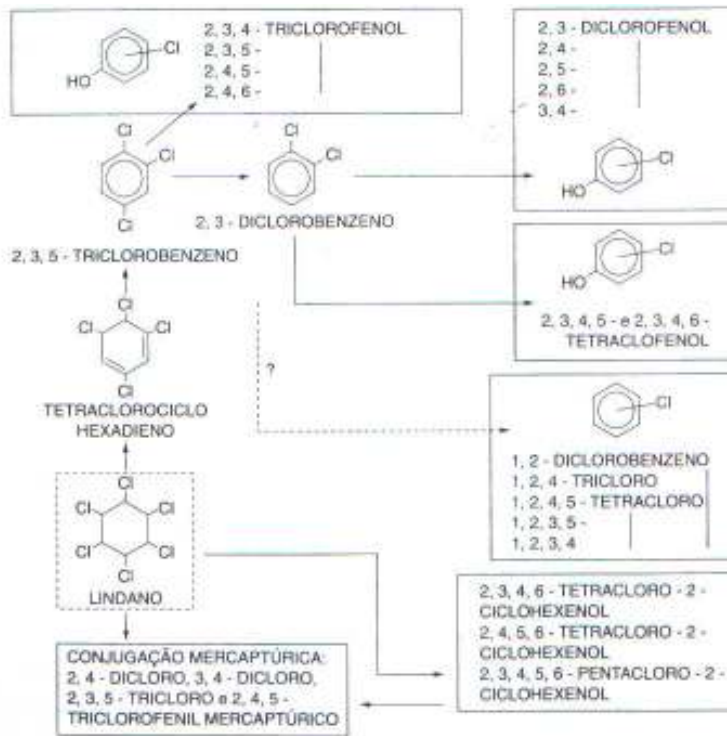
HO Cl
2, 3, 4 - TRICLOROFENOL
2, 3, 5 -
2, 4, 5 -
2, 4, 6 -

2, 3 - DICLOROFENOL
2, 4 -
2, 5 -
2, 6 -
3, 4 -
HO Cl

Cl
Cl
Cl
2, 3, 5 - TRICLOROBENZENO

Cl
Cl
2, 3 - DICLOROBENZENO

HO Cl
2, 3, 4, 5 - e 2, 3, 4, 6 - TETRACLOFENOL

Cl
Cl Cl
Cl
TETRACLOROCICLO HEXADIENO

?

Cl
1, 2 - DICLOROBENZENO
1, 2, 4 - TRICLORO
1, 2, 4, 5 - TETRACLORO
1, 2, 3, 5 -
1, 2, 3, 4

Cl
Cl Cl
Cl Cl
Cl
LINDANO

2, 3, 4, 6 - TETRACLORO - 2 - CICLOHEXENOL
2, 4, 5, 6 - TETRACLORO - 2 - CICLOHEXENOL
2, 3, 4, 5, 6 - PENTACLORO - 2 - CICLOHEXENOL

CONJUGAÇÃO MERCAPTÚRICA:
2, 4 - DICLORO, 3, 4 - DICLORO,
2, 3, 5 - TRICLORO e 2, 4, 5 -
TRICLOROFENIL MERCAPTÚRICO